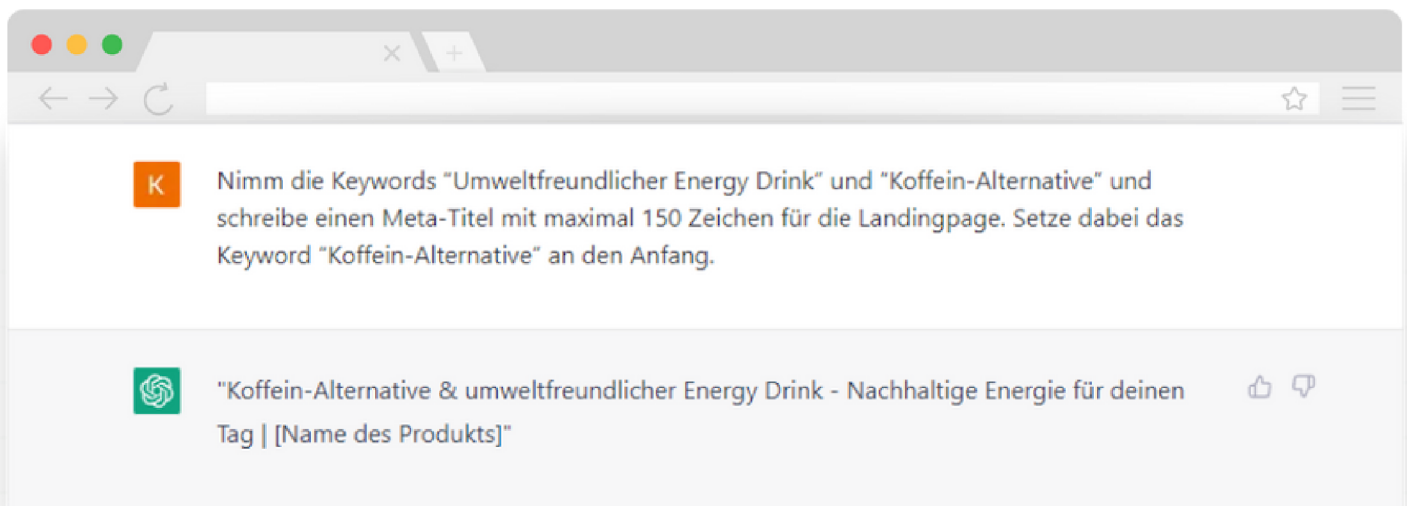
K

Nimm die Keywords “Umweltfreundlicher Energy Drink” und “Koffein-Alternative” und schreibe einen Meta-Titel mit maximal 150 Zeichen für die Landingpage. Setze dabei das Keyword “Koffein-Alternative” an den Anfang.

"Koffein-Alternative & umweltfreundlicher Energy Drink - Nachhaltige Energie für deinen Tag | [Name des Produkts]"